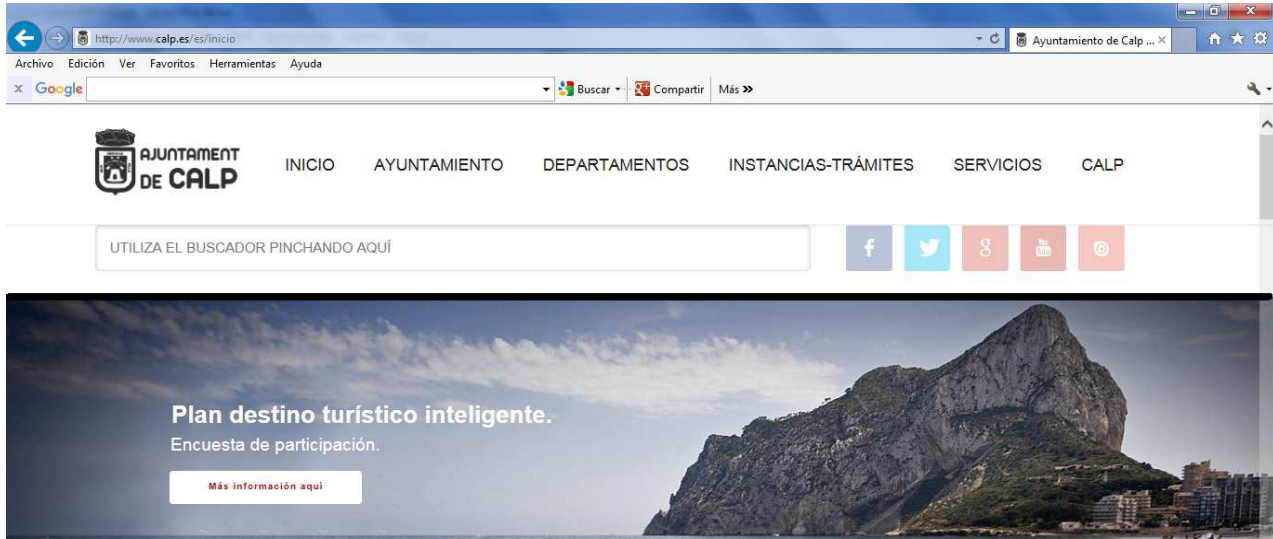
http://www.calp.es/es/inicio

Ayuntamiento de Calp ...

Archivo Edición Ver Favoritos Herramientas Ayuda

Google

Buscar Compartir Más »

AJUNTAMENT DE CALP

INICIO AYUNTAMIENTO DEPARTAMENTOS INSTANCIAS-TRÁMITES SERVICIOS CALP

UTILIZA EL BUSCADOR PINCHANDO AQUÍ

Plan destino turístico inteligente.

Encuesta de participación.

Más información aquí